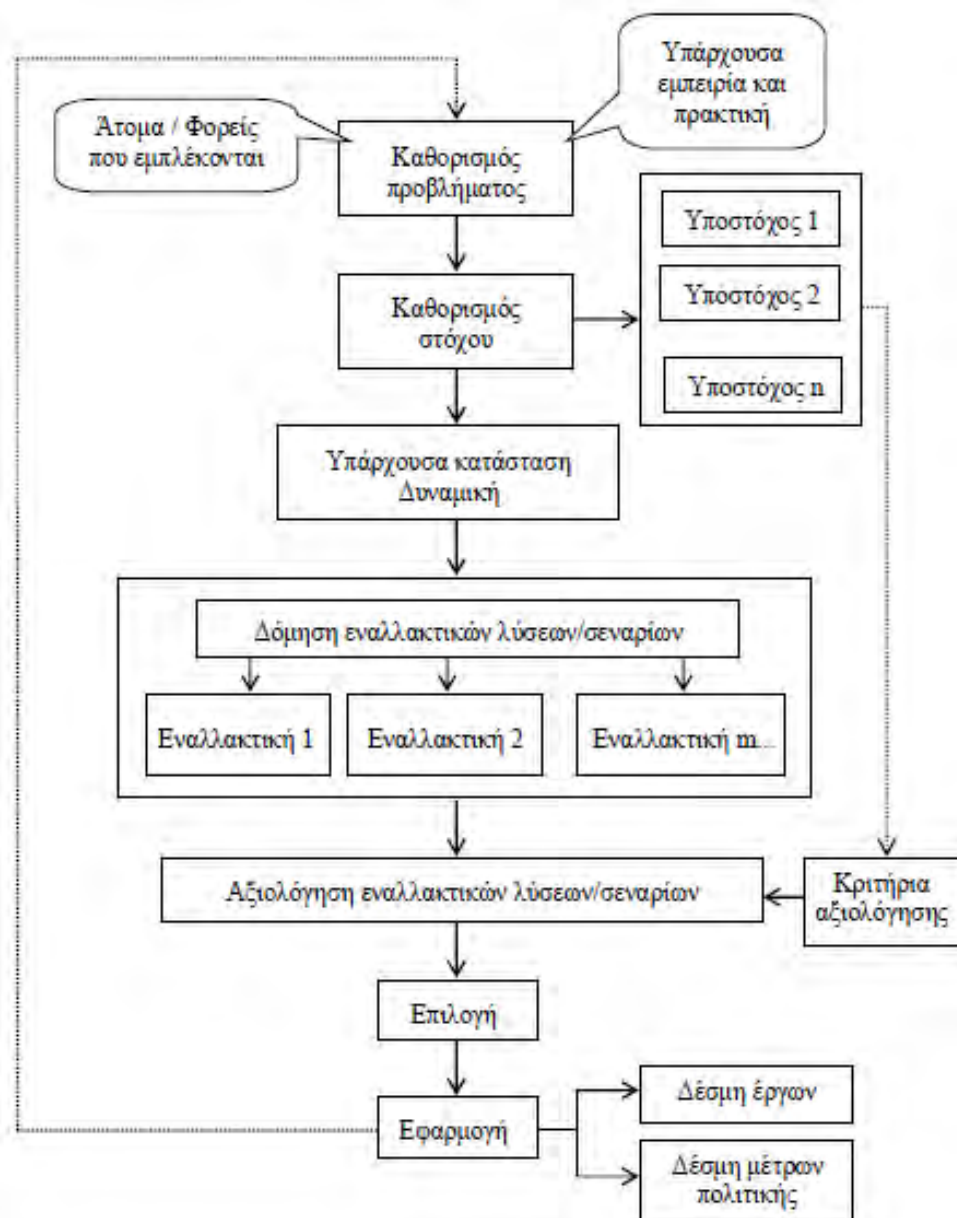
Υπάρχουσα εμπειρία και πρακτική

Άτομα / Φορείς που εμπλέκονται

Καθορισμός προβλήματος

Υποστόχος 1

Υποστόχος 2

Υποστόχος n

Καθορισμός στόχου

Υπάρχουσα κατάσταση Δυναμική

Δόμηση εναλλακτικών λύσεων/σεναρίων

Εναλλακτική 1

Εναλλακτική 2

Εναλλακτική m...

Αξιολόγηση εναλλακτικών λύσεων/σεναρίων

Κριτήρια αξιολόγησης

Επιλογή

Εφαρμογή

Δέσμη έργων

Δέσμη μέτρων πολιτικής